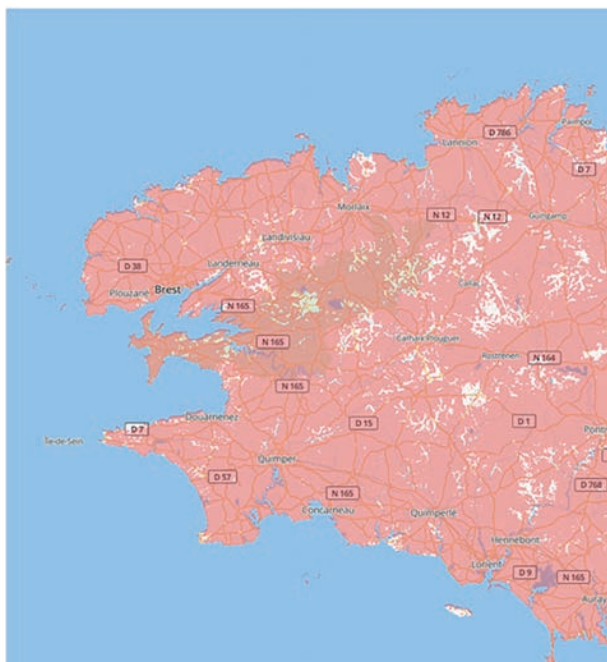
D 786
Lannion
Paimpol
D 7
Morlaix
N 12
N 12
Guingamp
Landivisiau
D 38
Landerneau
Plouzané
Brest
Callac
N 165
N 165
Carhaix-Plouguer
Rostrenen
N 164
N 165
Douarnenez
D 7
Île-de-Sein
D 15
D 1
Pontivy
Quimper
D 57
D 768
N 165
Concarneau
Quimperlé
Hennebont
Lorient
D 9
N 165
Auray